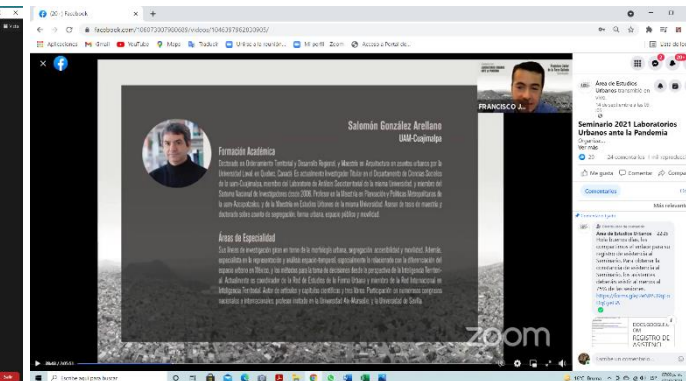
(20+) Facebook

facebook.com/106073007900669/videos/1046367962033905/

Aplicaciones Gmail YouTube Maps Traducir UI-Inicio de sesión... Mi perfil Zoom Acceso al Portal de...

Salomón González Arellano
UAM-Cuajimalpa

Formación Académica

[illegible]

Áreas de Especialidad

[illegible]

FRANCISCO J...

zoom

Área de Estudios Urbanos transmitió en vivo.
14 de diciembre a las 09:31

Seminario 2021 Laboratorios Urbanos ante la Pandemia
Organiza...
Ver más

20 24 comentarios 1 mil reproducciones

Me gusta Comentar Compartir

Comentarios

Más relevantes

Área de Estudios Urbanos
Hola buenos días, les compartimos el enlace para su registro de asistencia al Seminario. Para obtener la constancia de asistencia al seminario, los asistentes deberán asistir al menos al 75% de las sesiones.
https://forms.gle/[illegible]

FORMULARIO DE REGISTRO DE ASISTENCIA

Escribe un comentario...

Escribe aquí para buscar

16°C Nublado